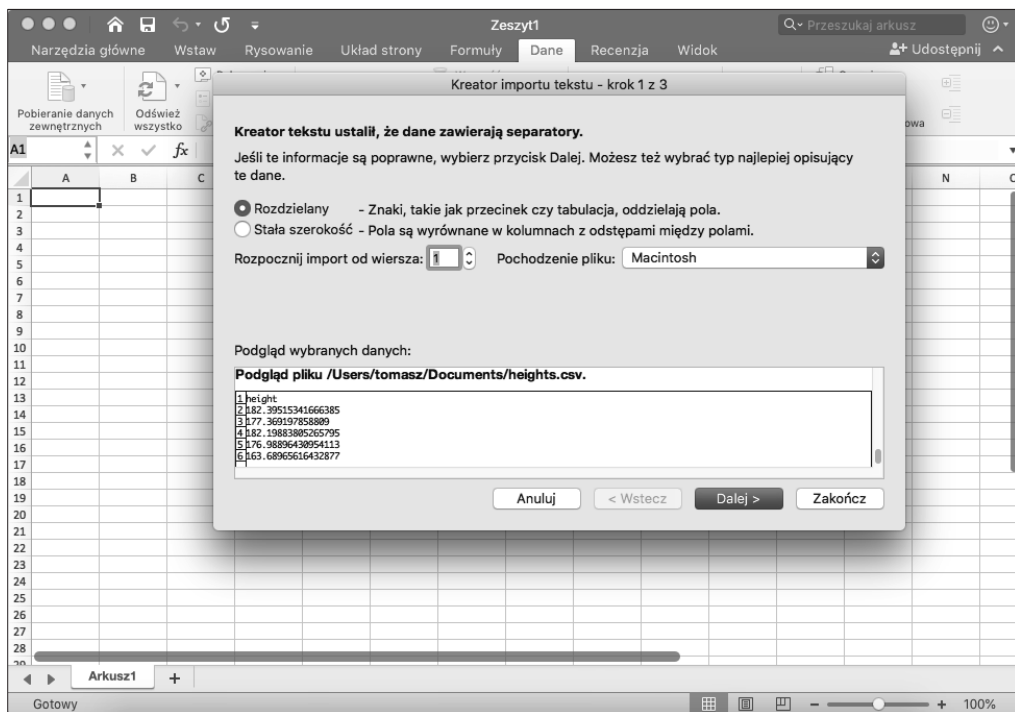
Zeszyt1
Przeszukaj arkusz
Narzędzia główne Wstaw Rysowanie Układ strony Formuły Dane Recenzja Widok
Udostępnij
Pobieranie danych zewnętrznych
Odśwież wszystko
owa
A1
fx
A B C N
1
2
3
4
5
6
7
8
9
10
11
12
13
14
15
16
17
18
19
20
21
22
23
24
25
26
27
28
Kreator importu tekstu - krok 1 z 3

Kreator tekstu ustalił, że dane zawierają separatory.

Jeśli te informacje są poprawne, wybierz przycisk Dalej. Możesz też wybrać typ najlepiej opisujący te dane.

Rozdzielany - Znaki, takie jak przecinek czy tabulacja, oddzielają pola.
Stała szerokość - Pola są wyrównane w kolumnach z odstępami między polami.

Rozpocznij import od wiersza: 1 Pochodzenie pliku: Macintosh

Podgląd wybranych danych:

Podgląd pliku /Users/tomasz/Documents/heights.csv.

1 height
2 182.39515341666385
3 177.369197858809
4 182.19883805265795
5 176.98896430954113
6 163.68965616432877

Anuluj < Wstecz Dalej > Zakończ

Arkusz1 +
Gotowy
100%